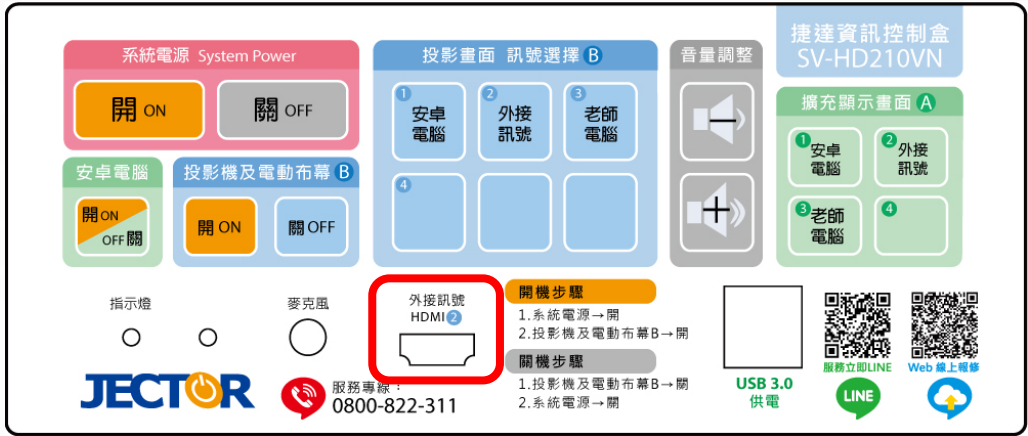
系統電源 System Power

開 ON

關 OFF

安卓電腦

開 ON

OFF 關

投影機及電動布幕 B

開 ON

關 OFF

投影畫面 訊號選擇 B

1 安卓電腦

2 外接訊號

3 老師電腦

4

音量調整

捷達資訊控制盒
SV-HD210VN

擴充顯示畫面 A

1 安卓電腦

2 外接訊號

3 老師電腦

4

指示燈

麥克風

外接訊號
HDMI 2

開機步驟
1.系統電源→開
2.投影機及電動布幕B→開

關機步驟
1.投影機及電動布幕B→關
2.系統電源→關

USB 3.0
供電

服務立即LINE

LINE

Web 線上報修

JECTOR

服務專線：
0800-822-311